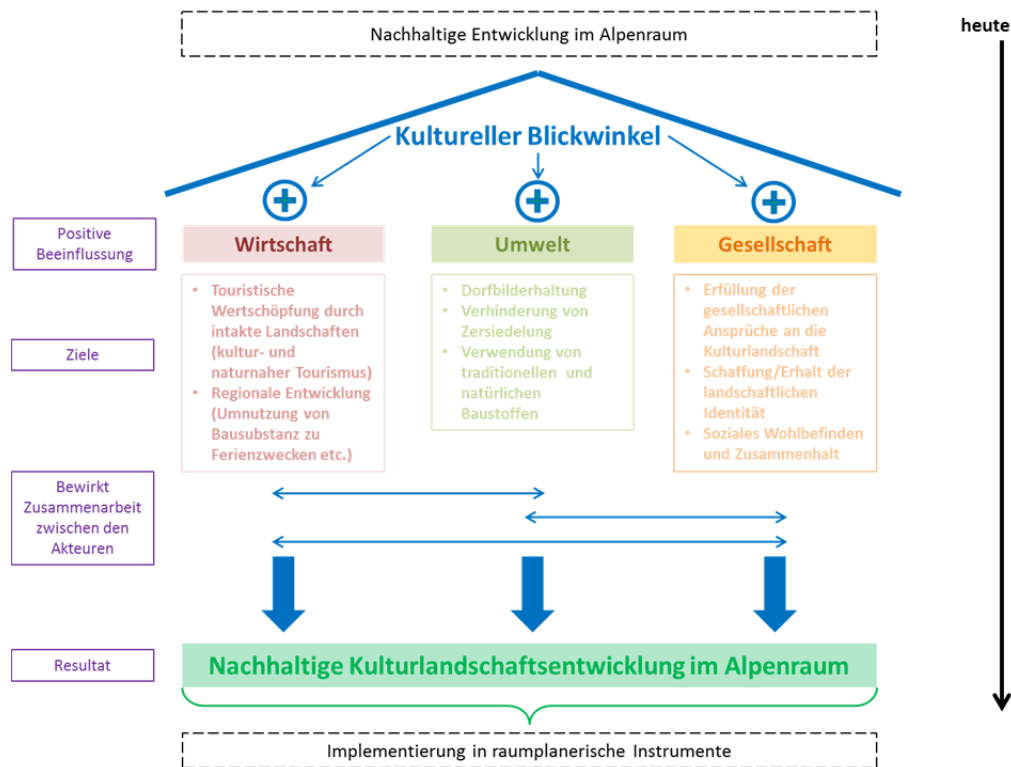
Nachhaltige Entwicklung im Alpenraum

heute

Kultureller Blickwinkel

Positive Beeinflussung

Wirtschaft

Umwelt

Gesellschaft

Ziele

• Touristische Wertschöpfung durch intakte Landschaften (kultur- und naturnaher Tourismus)
• Regionale Entwicklung (Umnutzung von Bausubstanz zu Ferienzwecken etc.)

• Dorfbilderhaltung
• Verhinderung von Zersiedelung
• Verwendung von traditionellen und natürlichen Baustoffen

• Erfüllung der gesellschaftlichen Ansprüche an die Kulturlandschaft
• Schaffung/Erhalt der landschaftlichen Identität
• Soziales Wohlbefinden und Zusammenhalt

Bewirkt Zusammenarbeit zwischen den Akteuren

Resultat

Nachhaltige Kulturlandschaftsentwicklung im Alpenraum

Implementierung in raumplanerische Instrumente